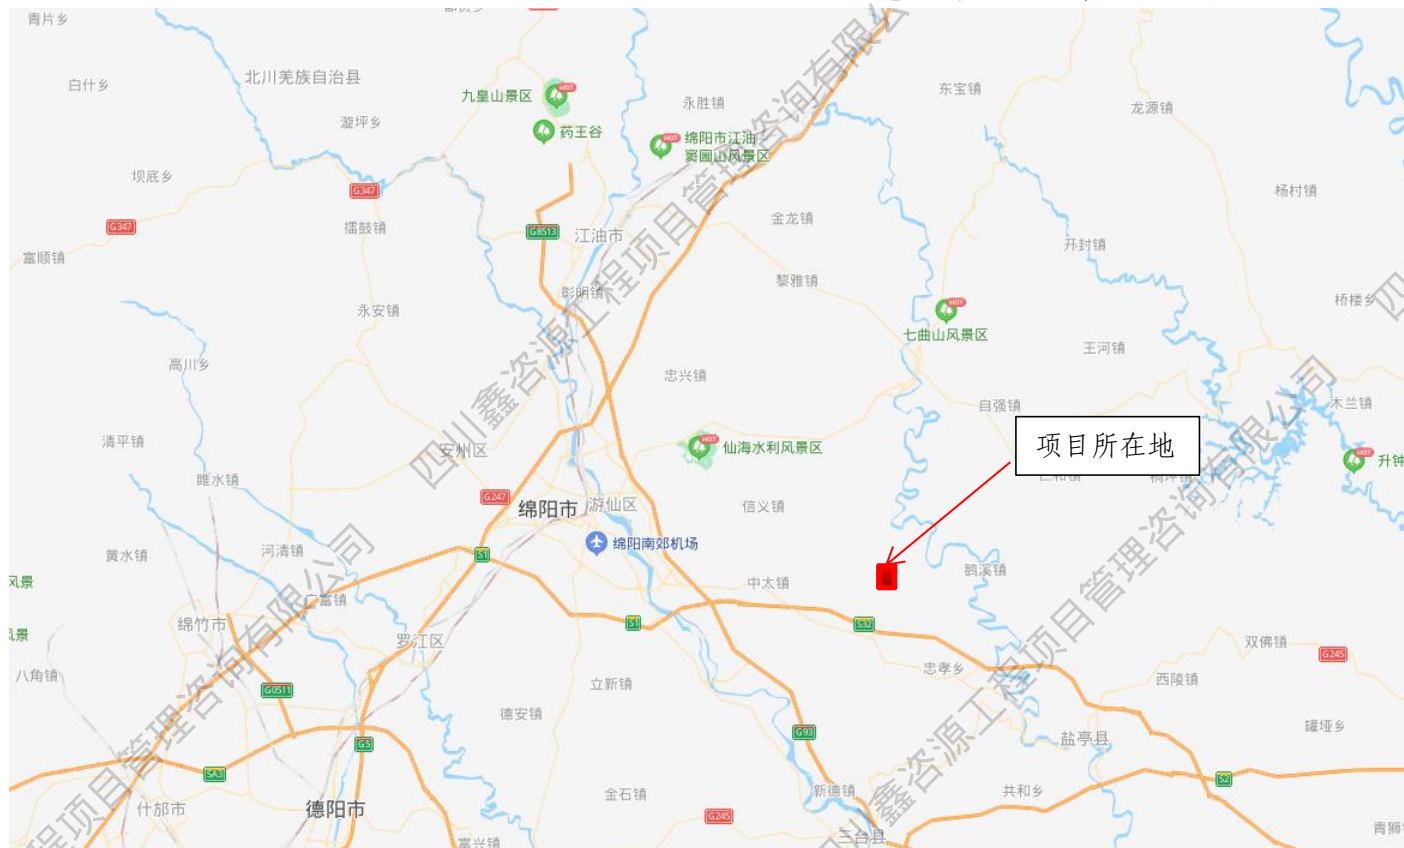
青片乡
白什乡
北川羌族自治县
九皇山景区
药王谷
永胜镇
绵阳市江油窦圌山风景区
东宝镇
龙源镇
漩坪乡
坝底乡
G347
擂鼓镇
G347
G8513
江油市
金龙镇
杨村镇
富顺镇
开封镇
彰明镇
黎雅镇
永安镇
七曲山风景区
桥楼乡
王河镇
高川乡
忠兴镇
自强镇
木兰镇
清平镇
安州区
仙海水利风景区
项目所在地
升钟
睢水镇
G247
绵阳市
游仙区
信义镇
绵阳南郊机场
黄水镇
河清镇
S1
中太镇
鹤溪镇
风景
广济镇
绵竹市
S1
S2
双佛镇
G245
罗江区
忠孝乡
西陵镇
八角镇
G0511
立新镇
德安镇
G93
盐亭县
罐垭乡
G5
SA3
什邡市
德阳市
金石镇
G245
新德镇
共和乡
S2
三台县
青狮
四川鑫资源工程项目管理咨询有限公司
四川鑫资源工程项目管理咨询有限公司
四川鑫资源工程项目管理咨询有限公司
四川鑫资源工程项目管理咨询有限公司